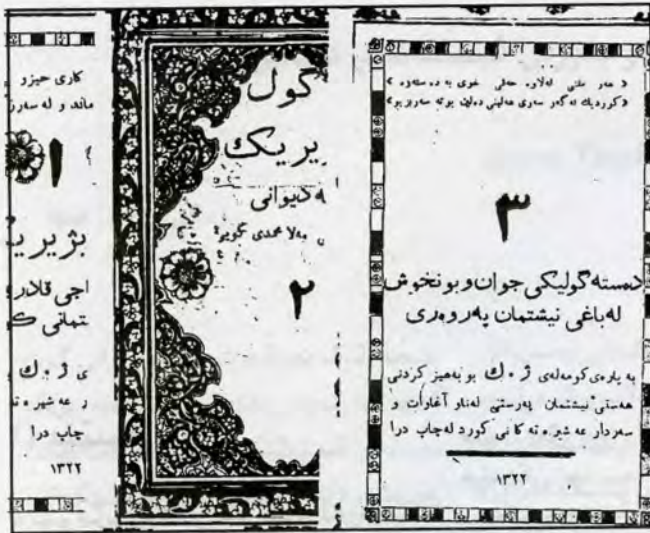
کاری حیزو
ماند و لە سەر

١

بژیری
اجی قادر
تمانی ک

ی ژ . ك
ر عەشیرەت
چاپ درا

١٣٢٢

گول
یریک
ەدیوانی
بەلا محمدی کوی

٢

« عەو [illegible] لاوەڵ حەلی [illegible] بە دەستەوە »
« کوردیك لەگەر سەری هەلێنی دەڵێن بۆچ سەرو بور »

٣

دەستەگولیکی جوان و بونخوش
لەباغی نیشتمان پەروەری

بە یاوەی کومەلەی ژ . ك بو بەهیز کردنی هەستی نیشتمان پەرستی لەناو آغاوات و سەردار عەشیرەتە کانی کورد لەچاپ درا

١٣٢٢